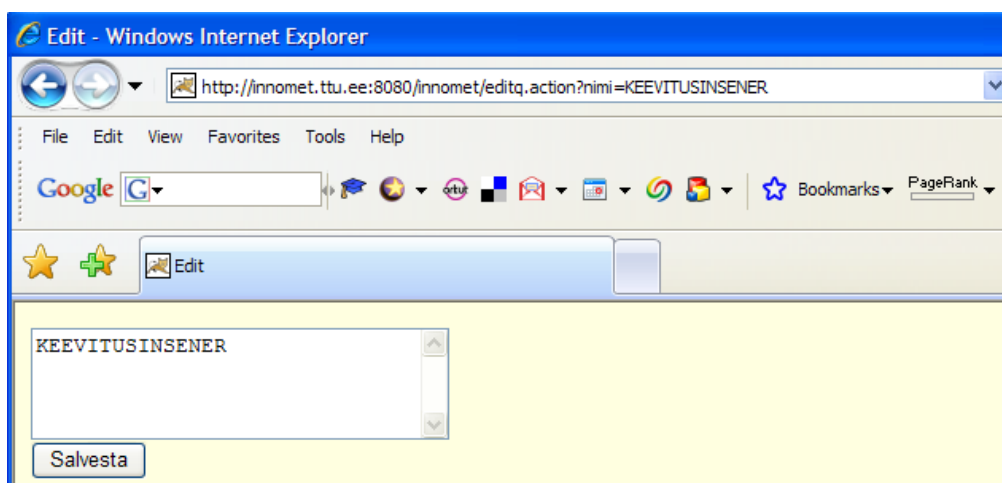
Edit - Windows Internet Explorer

http://innomet.ttu.ee:8080/innomet/editq.action?nimi=KEEVITUSINSENER

File Edit View Favorites Tools Help

Google G

orkut

Bookmarks PageRank

Edit

KEEVITUSINSENER

Salvesta